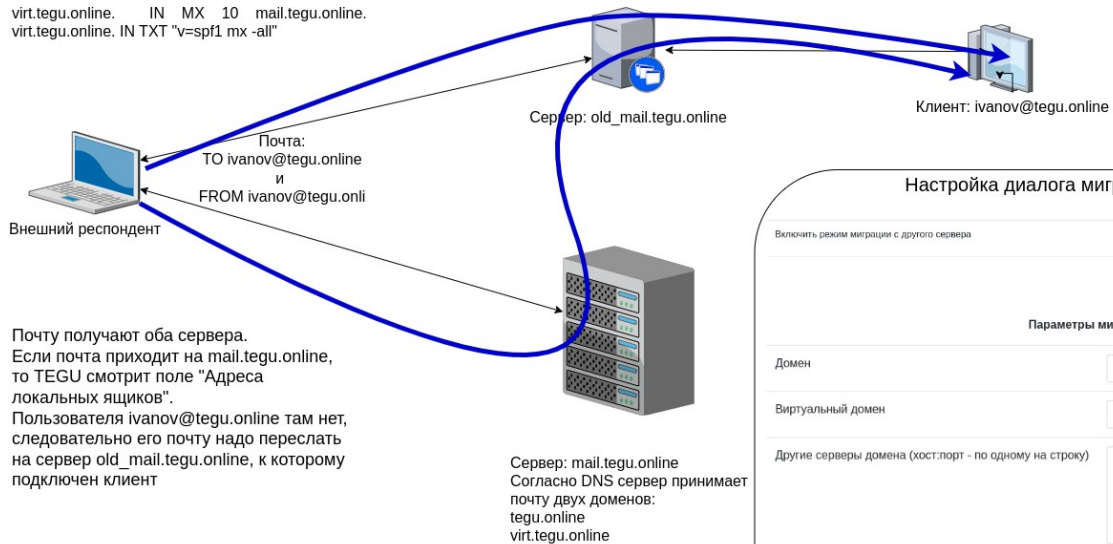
virt.tegu.online. IN MX 10 mail.tegu.online.
virt.tegu.online. IN TXT "v=spf1 mx -all"

Сервер: old_mail.tegu.online

Клиент: ivanov@tegu.online

Почта:
TO ivanov@tegu.online
и
FROM ivanov@tegu.onli

Внешний респондент

Настройка диалога миг

Включить режим миграции с другого сервера

Параметры ми

Домен

Виртуальный домен

Другие серверы домена (хост:порт - по одному на строку)

Почту получают оба сервера.
Если почта приходит на mail.tegu.online, то TEGU смотрит поле "Адреса локальных ящиков".
Пользователя ivanov@tegu.online там нет, следовательно его почту надо переслать на сервер old_mail.tegu.online, к которому подключен клиент

Сервер: mail.tegu.online
Согласно DNS сервер принимает почту двух доменов:
tegu.online
virt.tegu.online